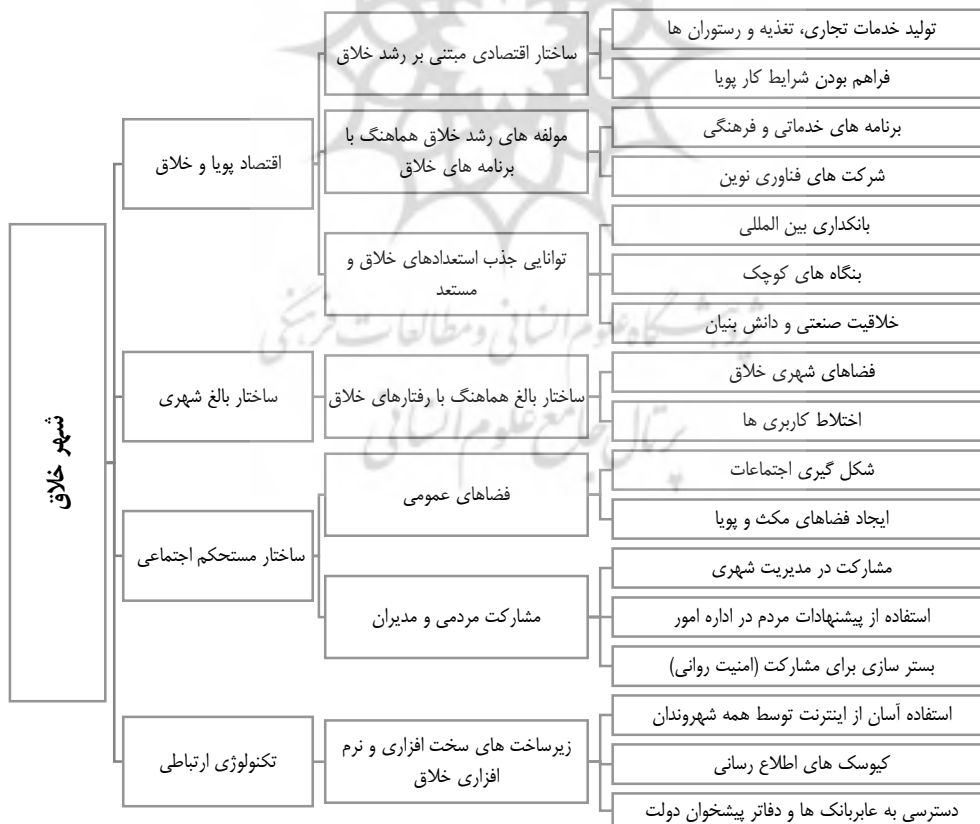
شهر خلاق

اقتصاد پویا و خلاق

ساختار اقتصادی مبتنی بر رشد خلاق

تولید خدمات تجاری، تغذیه و رستوران ها

فراهم بودن شرایط کار پویا

مولفه های رشد خلاق هماهنگ با برنامه های خلاق

برنامه های خدماتی و فرهنگی

شرکت های فناوری نوین

توانایی جذب استعدادهای خلاق و مستعد

بانکداری بین المللی

بنگاه های کوچک

خلاقیت صنعتی و دانش بنیان

ساختار بالغ شهری

ساختار بالغ هماهنگ با رفتارهای خلاق

فضاهای شهری خلاق

اختلاط کاربری ها

ساختار مستحکم اجتماعی

فضاهای عمومی

شکل گیری اجتماعات

ایجاد فضاهای مکث و پویا

مشارکت مردمی و مدیران

مشارکت در مدیریت شهری

استفاده از پیشنهادات مردم در اداره امور

بستر سازی برای مشارکت (امنیت روانی)

تکنولوژی ارتباطی

زیرساخت های سخت افزاری و نرم افزاری خلاق

استفاده آسان از اینترنت توسط همه شهروندان

کیوسک های اطلاع رسانی

دسترسی به عابربانک ها و دفاتر پیشخوان دولت